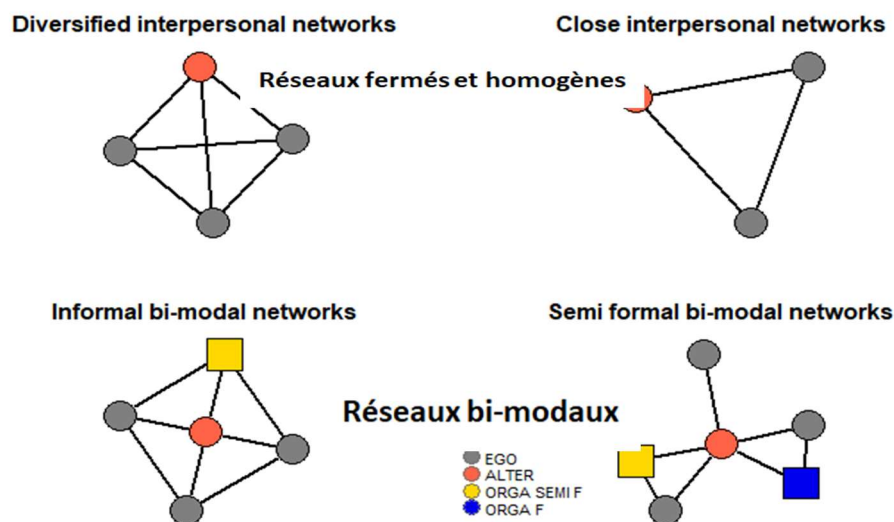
Diversified interpersonal networks

Close interpersonal networks

Réseaux fermés et homogènes

Informal bi-modal networks

Semi formal bi-modal networks

Réseaux bi-modaux

EGO
ALTER
ORGA SEMI F
ORGA F